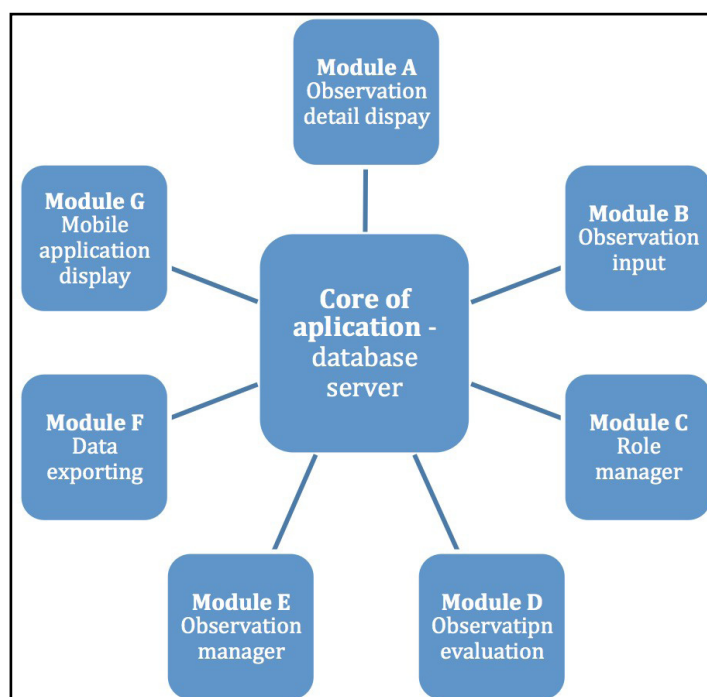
Module A
Observation detail dispay

Module G
Mobile application display

Core of aplication - database server

Module B
Observation input

Module F
Data exporting

Module C
Role manager

Module E
Observation manager

Module D
Observatipn evaluation